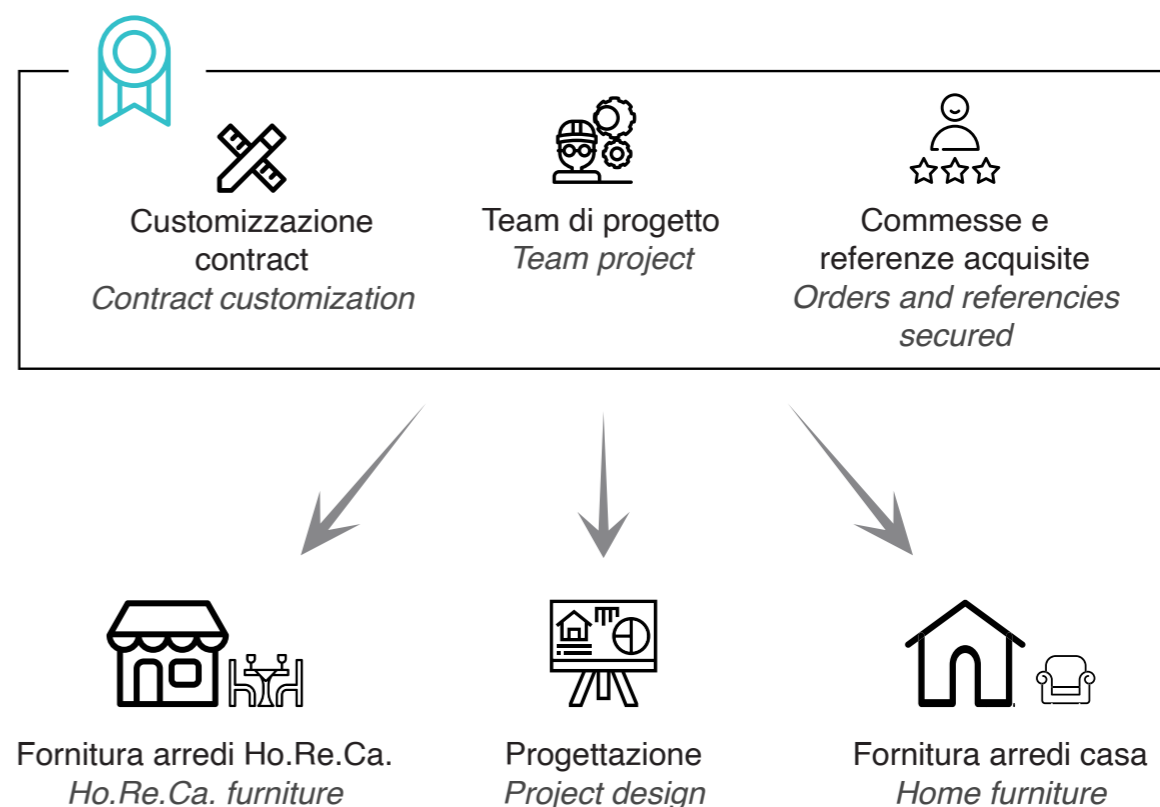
Customizzazione contract
*Contract customization*

Team di progetto
*Team project*

Commesse e referenze acquisite
*Orders and referencies secured*

Fornitura arredi Ho.Re.Ca.
*Ho.Re.Ca. furniture*

Progettazione
*Project design*

Fornitura arredi casa
*Home furniture*